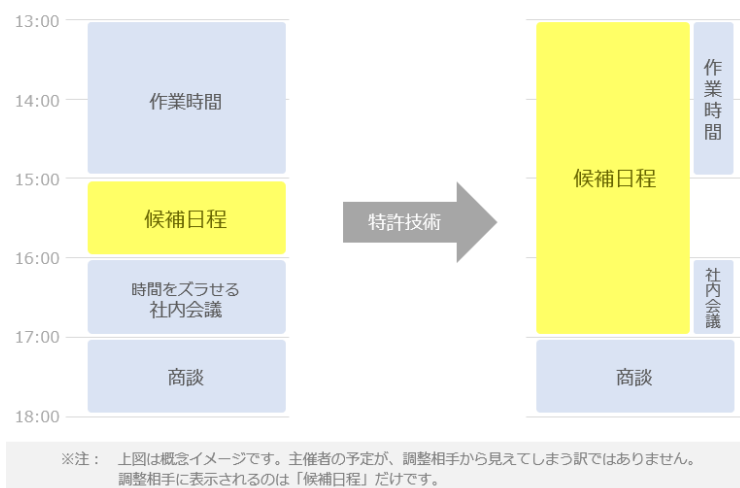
13:00
14:00
15:00
16:00
17:00
18:00

作業時間

候補日程

時間をズラせる
社内会議

商談

特許技術

候補日程

作業時間

社内会議

商談

※注： 上図は概念イメージです。主催者の予定が、調整相手から見えてしまう訳ではありません。
調整相手に表示されるのは「候補日程」だけです。